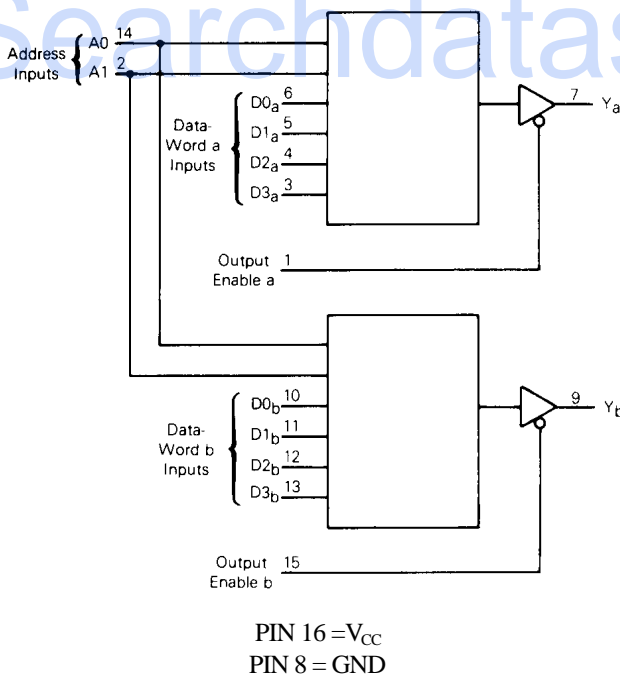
Searchdatas

Address Inputs A0 14 A1 2

Data-Word a Inputs
$D0_a$ 6
$D1_a$ 5
$D2_a$ 4
$D3_a$ 3

7 $Y_a$

Output Enable a 1

Data-Word b Inputs
$D0_b$ 10
$D1_b$ 11
$D2_b$ 12
$D3_b$ 13

9 $Y_b$

Output Enable b 15

PIN 16 = $V_{CC}$
PIN 8 = GND